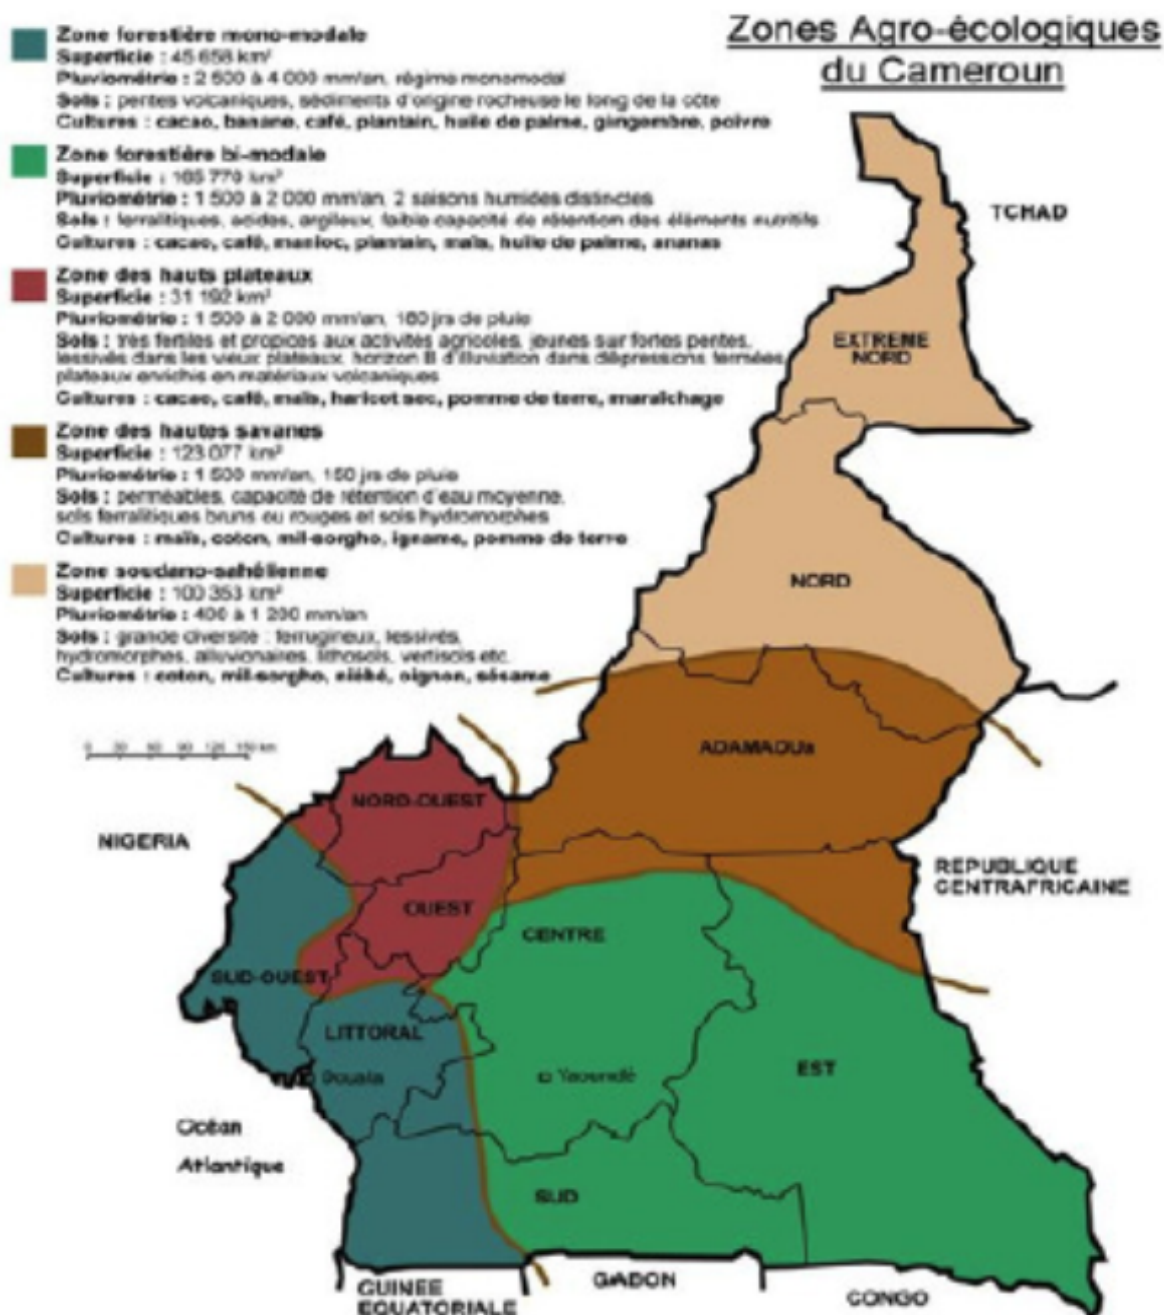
Zones Agro-écologiques du Cameroun

Zone forestière mono-modale
Superficie : 45 658 km²
Pluviométrie : 2 500 à 4 000 mm/an, régime monomodal
Sols : pentes volcaniques, sédiments d'origine rocheuse le long de la côte
Cultures : cacao, banane, café, plantain, huile de palme, gingembre, poivre

Zone forestière bi-modale
Superficie : 165 770 km²
Pluviométrie : 1 500 à 2 000 mm/an, 2 saisons humides distinctes
Sols : ferralitiques, acides, argileux, faible capacité de rétention des éléments nutritifs
Cultures : cacao, café, manioc, plantain, maïs, huile de palme, ananas

Zone des hauts plateaux
Superficie : 31 192 km²
Pluviométrie : 1 500 à 2 000 mm/an, 180 jrs de pluie
Sols : très fertiles et propices aux activités agricoles, jeunes sur fortes pentes, lessivés dans les vieux plateaux, horizon B d'illuviation dans dépressions fermées, plateaux enrichis en matériaux volcaniques
Cultures : cacao, café, maïs, haricot sec, pomme de terre, maraîchage

Zone des hautes savanes
Superficie : 123 077 km²
Pluviométrie : 1 500 mm/an, 150 jrs de pluie
Sols : perméables, capacité de rétention d'eau moyenne, sols ferralitiques bruns ou rouges et sols hydromorphes
Cultures : maïs, coton, mil-sorgho, igname, pomme de terre

Zone soudano-sahélienne
Superficie : 100 353 km²
Pluviométrie : 400 à 1 200 mm/an
Sols : grande diversité : ferrugineux, lessivés, hydromorphes, alluvionaires, lithosols, vertisols etc.
Cultures : coton, mil-sorgho, oignon, sésame

0 30 60 90 120 150 km

TCHAD
EXTREME NORD
NORD
ADAMAOUA
NIGERIA
NORD-OUEST
OUEST
REPUBLIQUE CENTRAFRICAINE
CENTRE
SUD-OUEST
LITTORAL
Douala
Yaoundé
EST
Océan Atlantique
SUD
GUINEE EQUATORIALE
GABON
CONGO